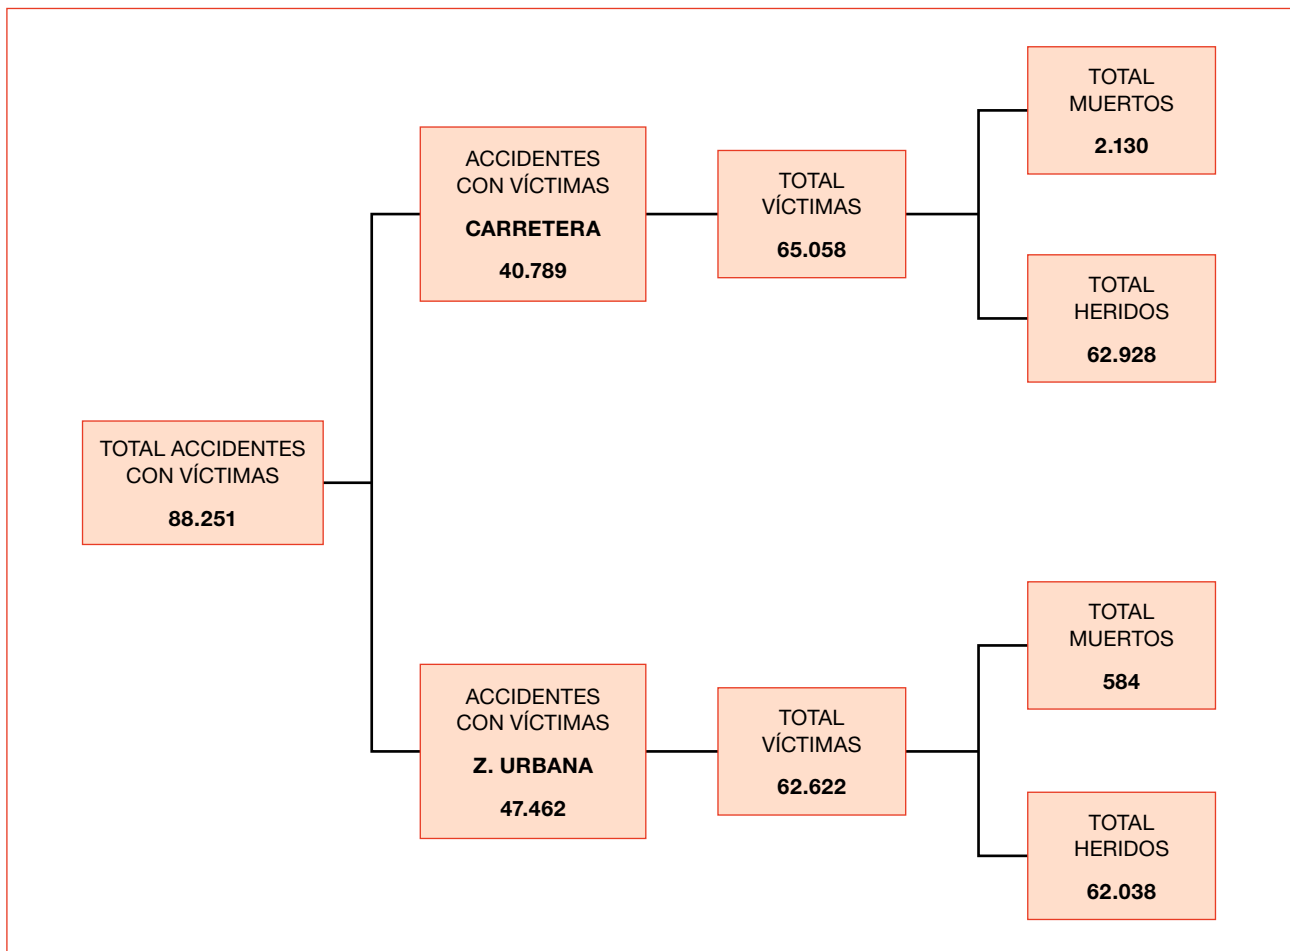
TOTAL ACCIDENTES CON VÍCTIMAS
88.251

ACCIDENTES CON VÍCTIMAS
CARRETERA
40.789

TOTAL VÍCTIMAS
65.058

TOTAL MUERTOS
2.130

TOTAL HERIDOS
62.928

ACCIDENTES CON VÍCTIMAS
Z. URBANA
47.462

TOTAL VÍCTIMAS
62.622

TOTAL MUERTOS
584

TOTAL HERIDOS
62.038